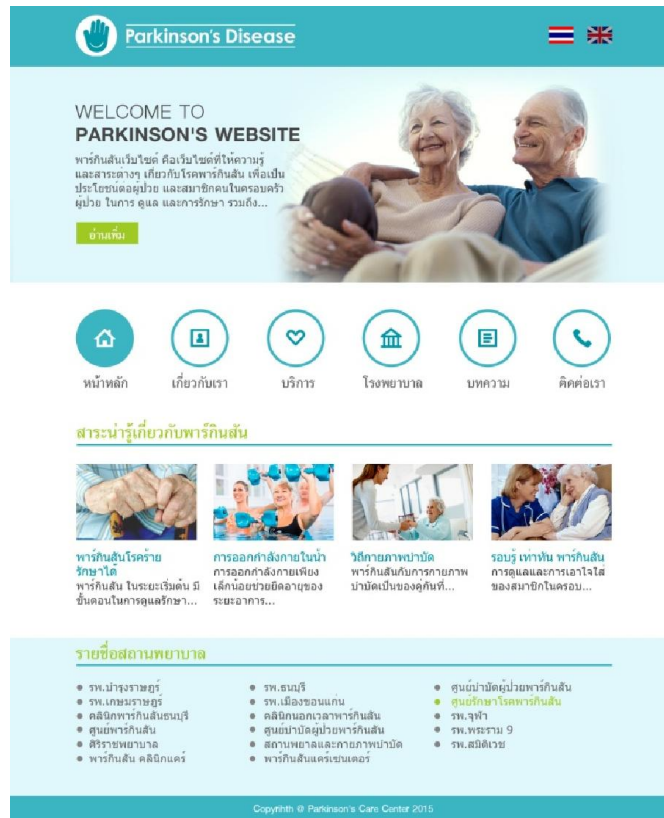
Parkinson's Disease

WELCOME TO
PARKINSON'S WEBSITE

พาร์กินสันเว็บไซต์ คือเว็บไซต์ที่ให้ความรู้และสาระต่างๆ เกี่ยวกับโรคพาร์กินสัน เพื่อเป็นประโยชน์ต่อผู้ป่วย และสมาชิกคนในครอบครัวผู้ป่วย ในการ ดูแล และการรักษา รวมถึง...

อ่านเพิ่ม

หน้าหลัก
เกี่ยวกับเรา
บริการ
โรงพยาบาล
บทความ
ติดต่อเรา

สาระน่ารู้เกี่ยวกับพาร์กินสัน

พาร์กินสันโรคร้ายรักษาได้
พาร์กินสัน ในระยะเริ่มต้น มีขั้นตอนในการดูแลรักษา...

การออกกำลังกายในน้ำ
การออกกำลังกายเพียงเล็กน้อยช่วยยืดอายุของระยะอาการ...

วิธีกายภาพบำบัด
พาร์กินสันกับการกายภาพบำบัดเป็นของคู่กันที่...

รอบรู้ เท่าทัน พาร์กินสัน
การดูแลและการเอาใจใส่ของสมาชิกในครอบ...

รายชื่อสถานพยาบาล

รพ.บำรุงราษฎร์
รพ.เกษมราษฎร์
คลินิกพาร์กินสันธนบุรี
ศูนย์พาร์กินสัน
ศิริราชพยาบาล
พาร์กินสัน คลินิกแคร์

รพ.ธนบุรี
รพ.เมืองขอนแก่น
คลินิกนอกเวลาพาร์กินสัน
ศูนย์บำบัดผู้ป่วยพาร์กินสัน
สถานพยาบาลและกายภาพบำบัด
พาร์กินสันแคร์เซนเตอร์

ศูนย์บำบัดผู้ป่วยพาร์กินสัน
ศูนย์รักษาโรคพาร์กินสัน
รพ.จุฬา
รพ.พระราม 9
รพ.สมิติเวช

Copyrihth © Parkinson's Care Center 2015